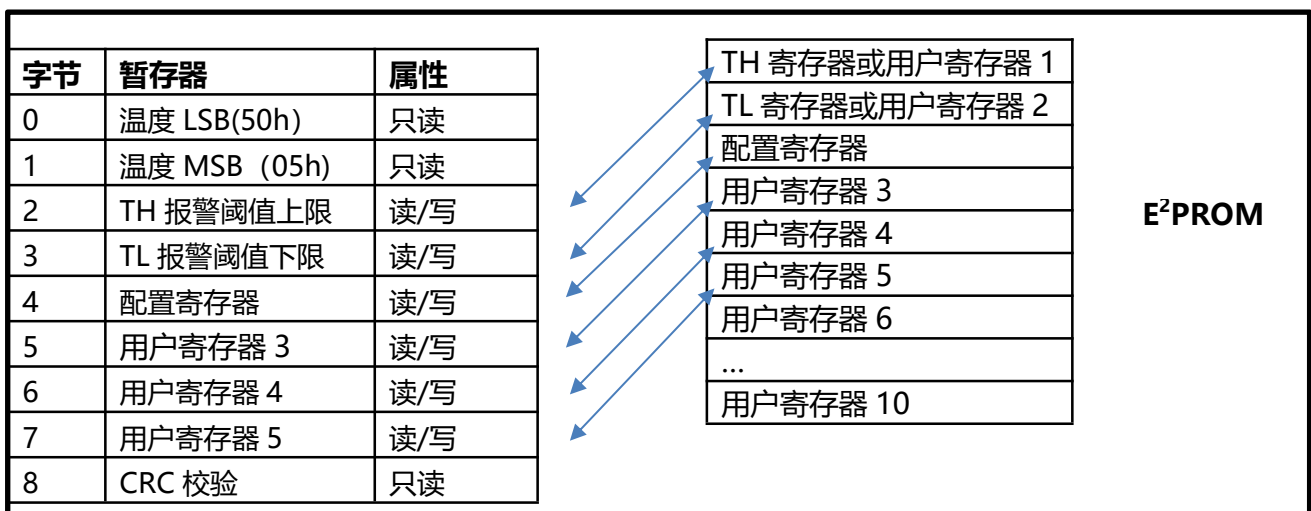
| 字节 | 暂存器 | 属性 |
|---|---|---|
| 0 | 温度 LSB(50h) | 只读 |
| 1 | 温度 MSB（05h) | 只读 |
| 2 | TH 报警阈值上限 | 读/写 |
| 3 | TL 报警阈值下限 | 读/写 |
| 4 | 配置寄存器 | 读/写 |
| 5 | 用户寄存器 3 | 读/写 |
| 6 | 用户寄存器 4 | 读/写 |
| 7 | 用户寄存器 5 | 读/写 |
| 8 | CRC 校验 | 只读 |

| TH 寄存器或用户寄存器 1 |
|---|
| TL 寄存器或用户寄存器 2 |
| 配置寄存器 |
| 用户寄存器 3 |
| 用户寄存器 4 |
| 用户寄存器 5 |
| 用户寄存器 6 |
| ... |
| 用户寄存器 10 |

$E^2$PROM